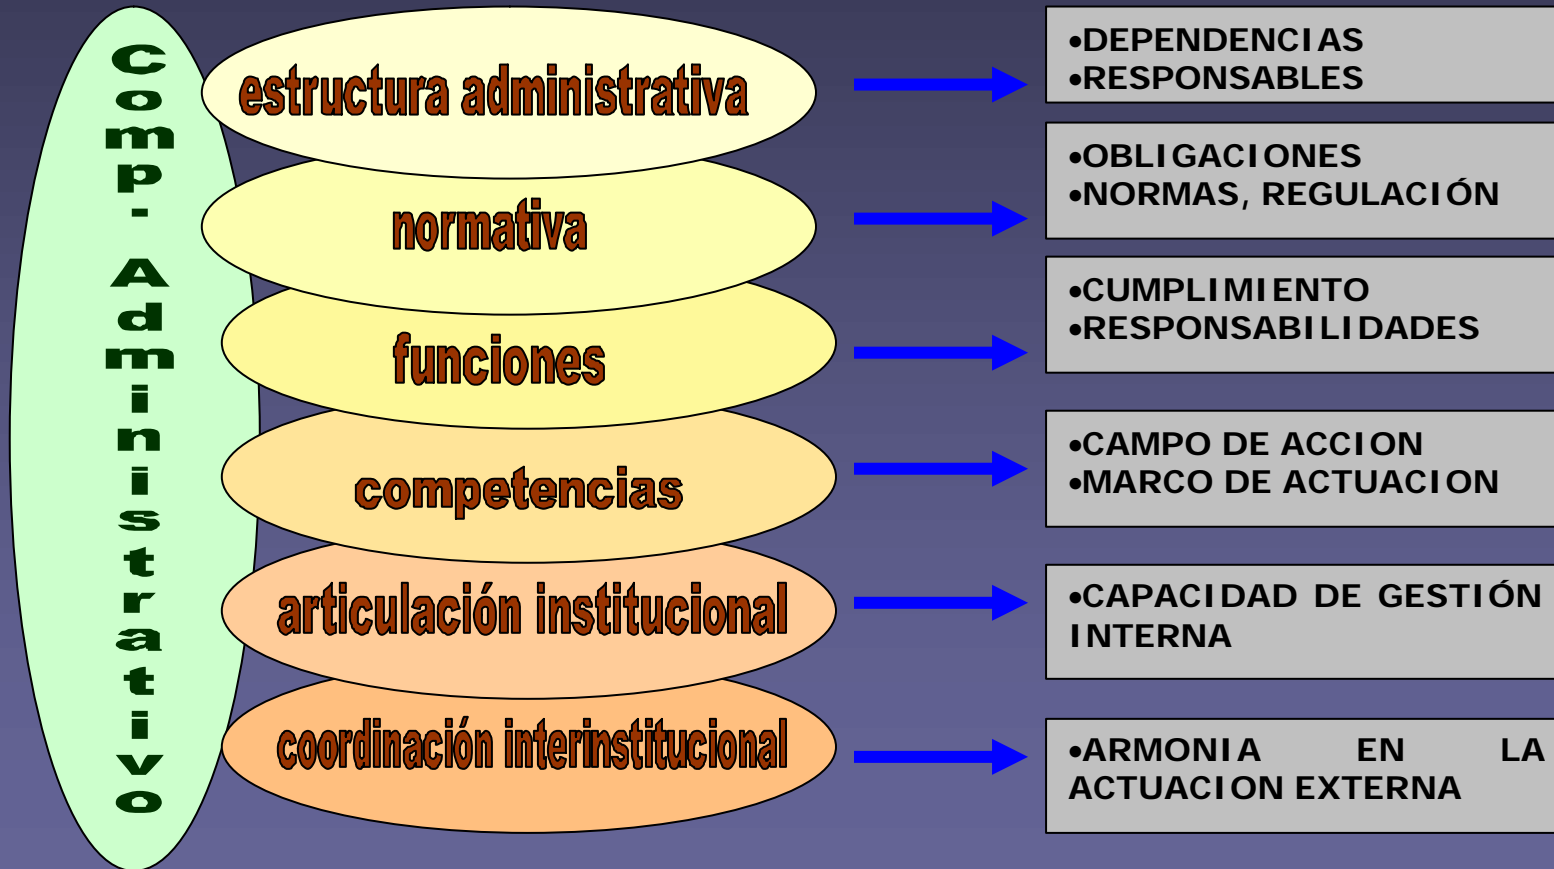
Comp- Administrativo

estructura administrativa

normativa

funciones

competencias

articulación institucional

coordinación interinstitucional

•DEPENDENCIAS
•RESPONSABLES

•OBLIGACIONES
•NORMAS, REGULACIÓN

•CUMPLIMIENTO
•RESPONSABILIDADES

•CAMPO DE ACCION
•MARCO DE ACTUACION

•CAPACIDAD DE GESTIÓN INTERNA

•ARMONIA EN LA ACTUACION EXTERNA